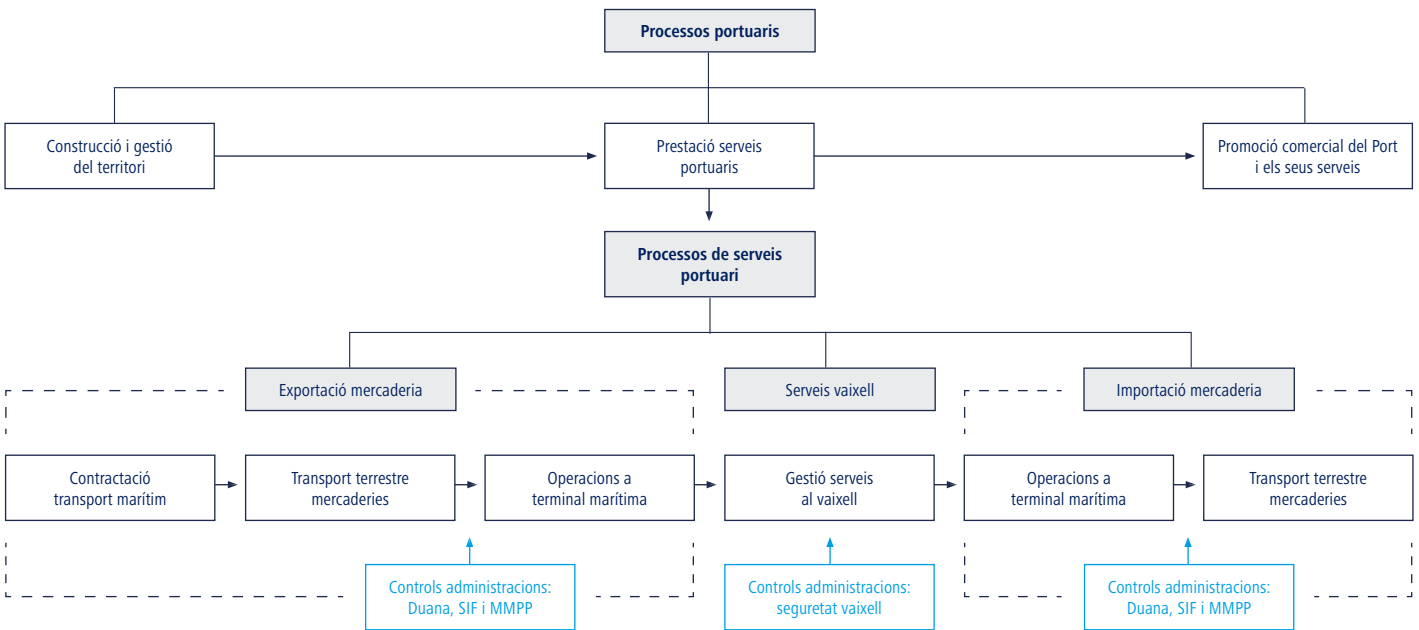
Processos portuaris

Construcció i gestió del territori

Prestació serveis portuaris

Promoció comercial del Port i els seus serveis

Processos de serveis portuari

Exportació mercaderia

Serveis vaixell

Importació mercaderia

Contractació transport marítim

Transport terrestre mercaderies

Operacions a terminal marítima

Gestió serveis al vaixell

Operacions a terminal marítima

Transport terrestre mercaderies

Controls administracions: Duana, SIF i MMPP

Controls administracions: seguretat vaixell

Controls administracions: Duana, SIF i MMPP